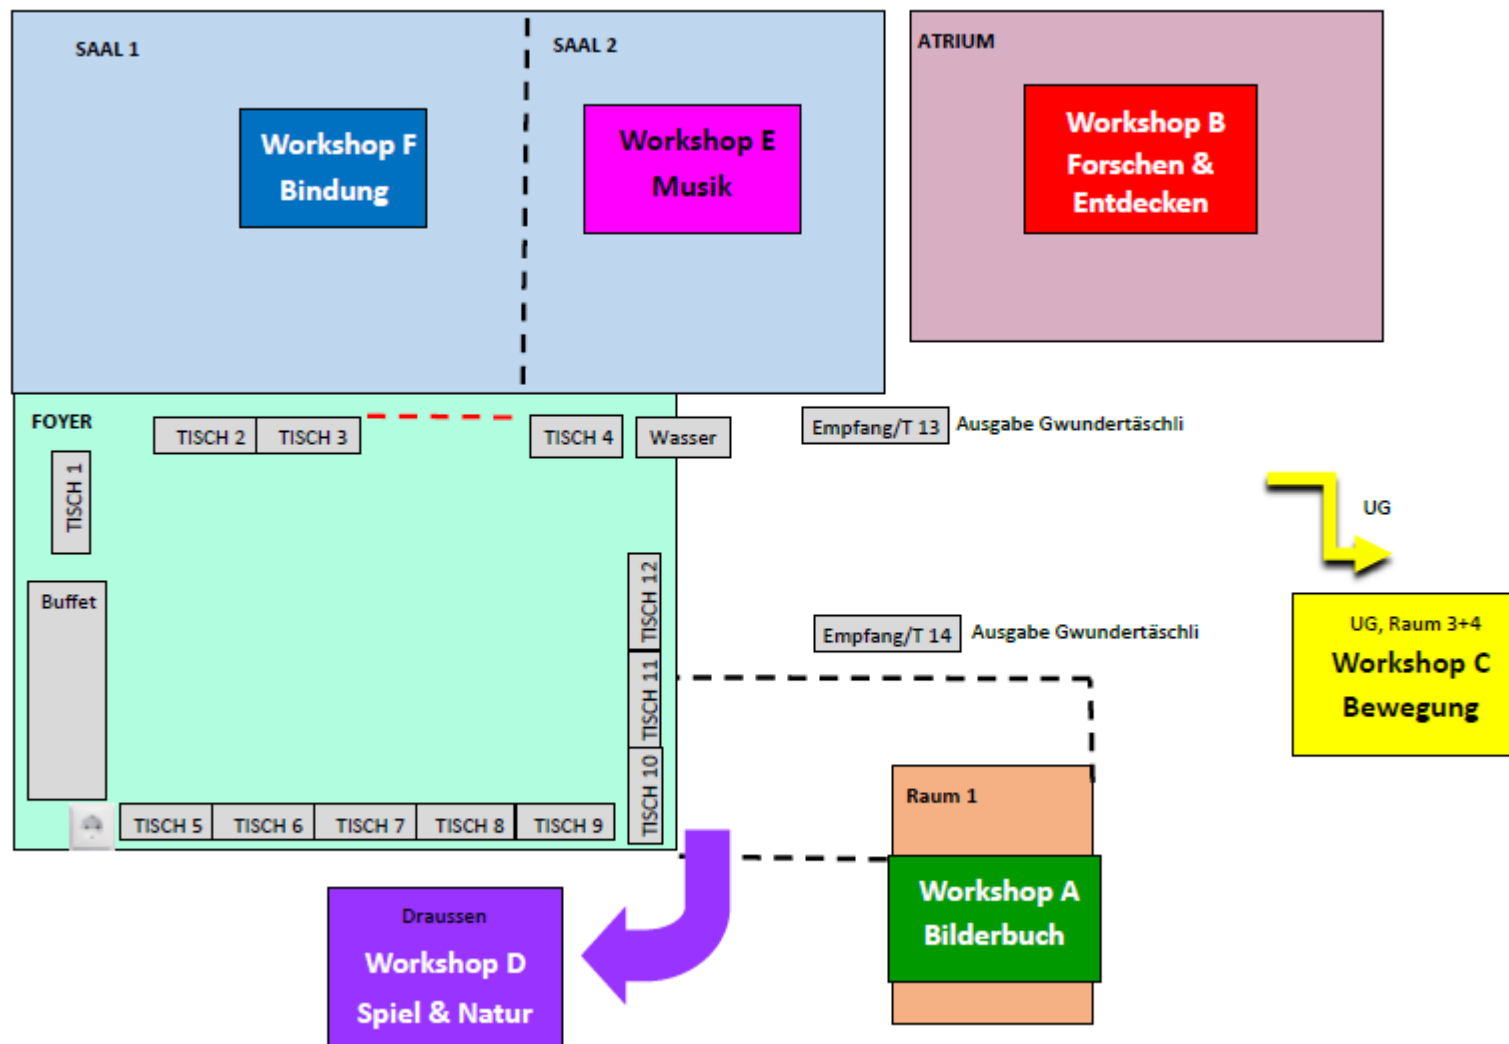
SAAL 1

Workshop F
Bindung

SAAL 2

Workshop E
Musik

ATRIUM

Workshop B
Forschen &
Entdecken

FOYER

TISCH 2 TISCH 3

TISCH 4

Wasser

Empfang/T 13 Ausgabe Gwundertäschli

TISCH 1

UG

Buffet

TISCH 12

TISCH 11

TISCH 10

Empfang/T 14 Ausgabe Gwundertäschli

UG, Raum 3+4
Workshop C
Bewegung

TISCH 5 TISCH 6 TISCH 7 TISCH 8 TISCH 9

Raum 1

Workshop A
Bilderbuch

Draussen
Workshop D
Spiel & Natur